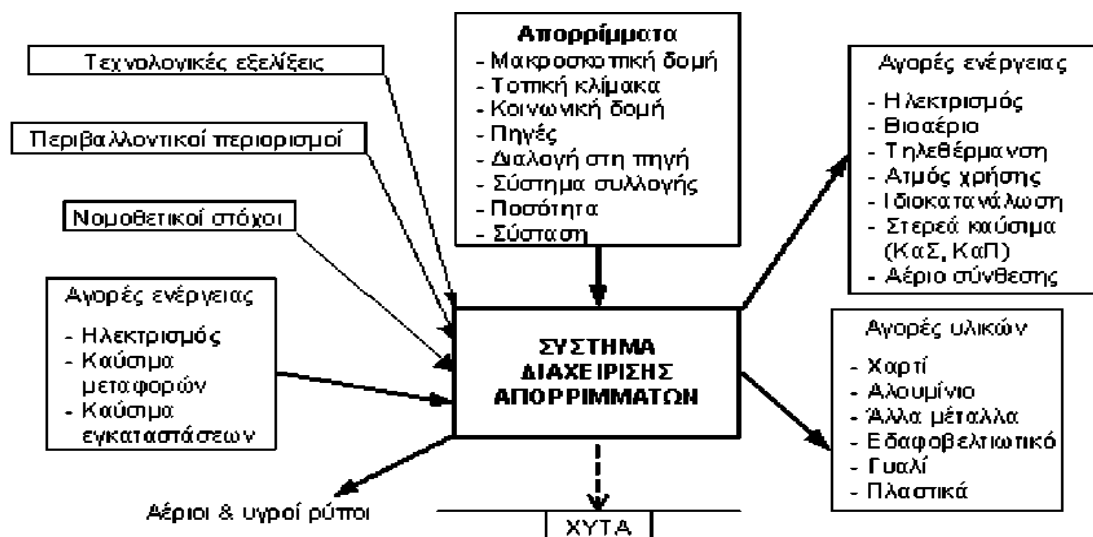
Τεχνολογικές εξελίξεις

Περιβαλλοντικοί περιορισμοί

Νομοθετικοί στόχοι

Απορρίμματα
- Μακροσκοπική δομή
- Τοπική κλίμακα
- Κοινωνική δομή
- Πηγές
- Διαλογή στη πηγή
- Σύστημα συλλογής
- Ποσότητα
- Σύσταση

Αγορές ενέργειας
- Ηλεκτρισμός
- Βιοαέριο
- Τηλεθέρμανση
- Ατμός χρήσης
- Ιδιοκατανάλωση
- Στερεά καύσιμα (ΚαΣ, ΚαΠ)
- Αέριο σύνθεσης

Αγορές ενέργειας
- Ηλεκτρισμός
- Καύσιμα μεταφορών
- Καύσιμα εγκαταστάσεων

ΣΥΣΤΗΜΑ ΔΙΑΧΕΙΡΙΣΗΣ ΑΠΟΡΡΙΜΜΑΤΩΝ

Αγορές υλικών
- Χαρτί
- Αλουμίνιο
- Άλλα μέταλλα
- Εδαφοβελτιωτικό
- Γυαλί
- Πλαστικά

Αέριοι & υγροί ρύποι

ΧΥΤΑ